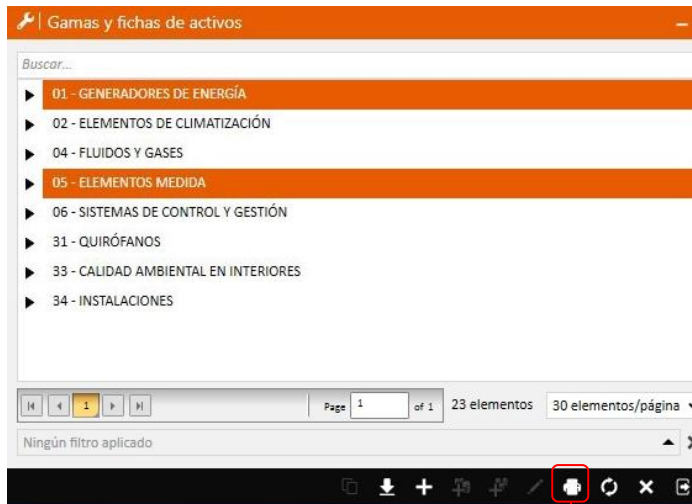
Gamas y fichas de activos

Buscar...

01 - GENERADORES DE ENERGÍA
02 - ELEMENTOS DE CLIMATIZACIÓN
04 - FLUIDOS Y GASES
05 - ELEMENTOS MEDIDA
06 - SISTEMAS DE CONTROL Y GESTIÓN
31 - QUIRÓFANOS
33 - CALIDAD AMBIENTAL EN INTERIORES
34 - INSTALACIONES

1 Page 1 of 1 23 elementos 30 elementos/página

Ningún filtro aplicado